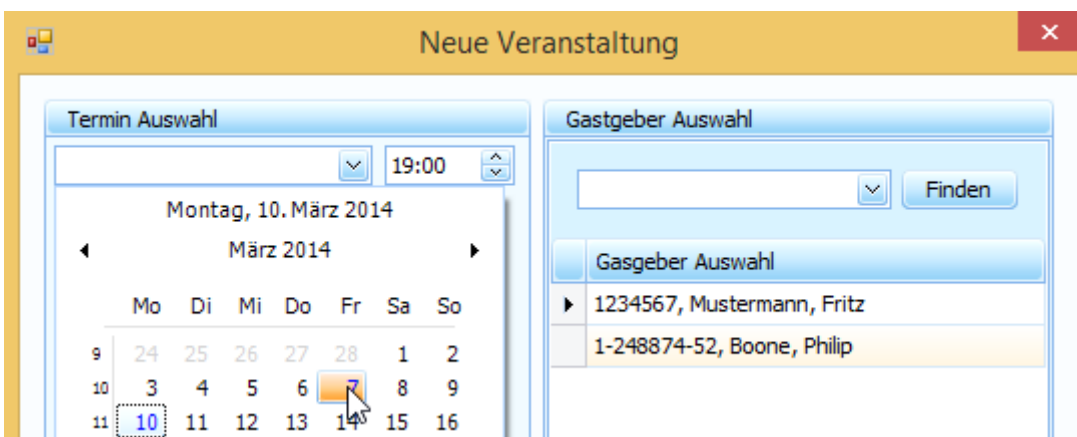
Neue Veranstaltung

Termin Auswahl

19:00

Montag, 10. März 2014

März 2014

| | Mo | Di | Mi | Do | Fr | Sa | So |
|---|---|---|---|---|---|---|---|
| 9 | 24 | 25 | 26 | 27 | 28 | 1 | 2 |
| 10 | 3 | 4 | 5 | 6 | 7 | 8 | 9 |
| 11 | 10 | 11 | 12 | 13 | 14 | 15 | 16 |

Gastgeber Auswahl

Finden

| Gasgeber Auswahl |
|---|
| 1234567, Mustermann, Fritz |
| 1-248874-52, Boone, Philip |